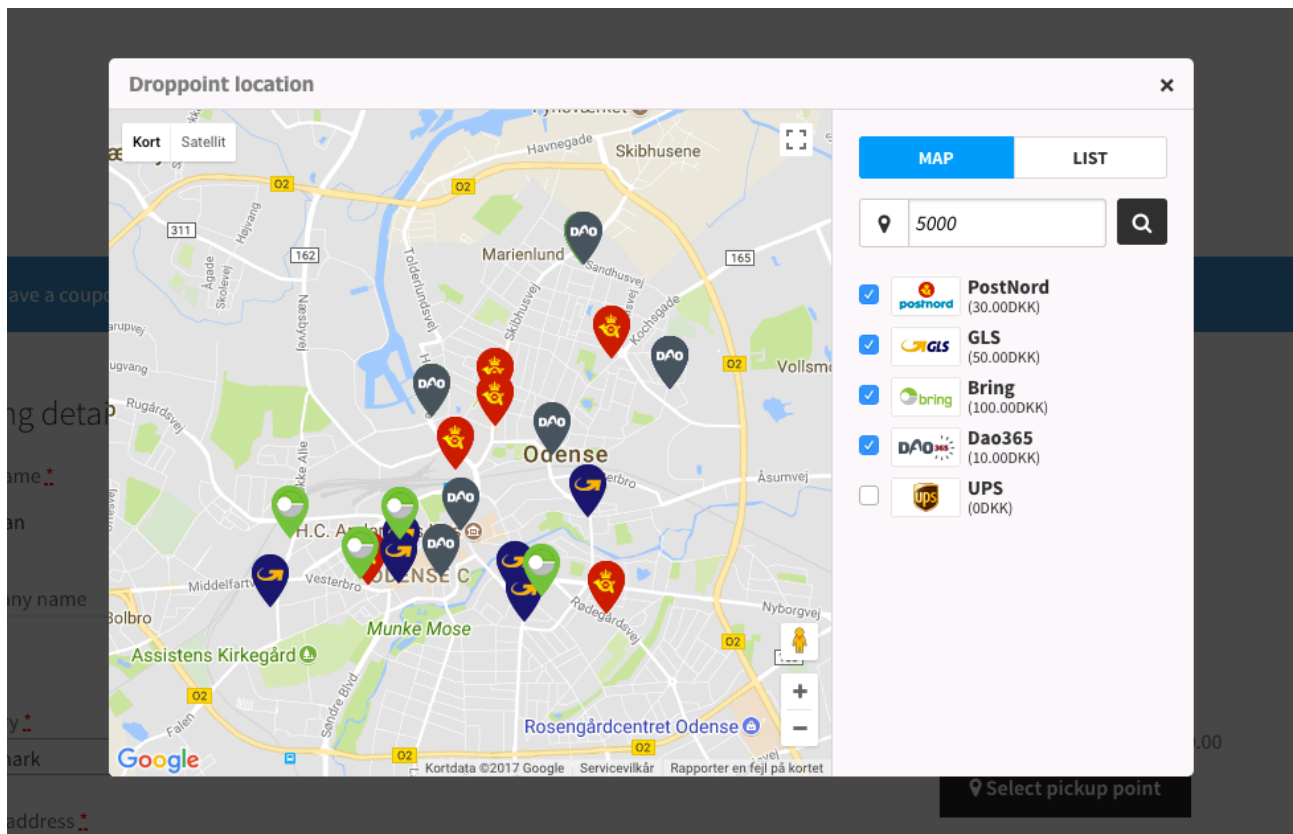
ave a coupo

ng deta

ame *

an

ny name

y *

nark

address *

.00

Select pickup point

Droppoint location

×

Kort Satellit

Fynsværket

Havnegade

Skibhusene

O2

O2

311

Højvang

162

Marienlund

Sandhusvej

165

Toldernlundsvej

Skibhusvej

Kochsgade

Næsbyvej

Ågade

Skolevej

arupvej

rugvang

Rugårdsvej

O2

Vollsmo

Odense

Åsumvej

erbro

H.C. An

ODENSE C

Middelfartv

Vesterbro

Dalke Alle

Bolbro

Munke Mose

Nyborgvej

Rødegårdsvej

Assistens Kirkegård

O2

O2

Sdr. Blvd

Falen

Søndre Blvd

Rosengårdcentret Odense

O2

O2

Google

Kortdata ©2017 Google

Servicevilkår

Rapporter en fejl på kortet

DAO

MAP

LIST

5000

PostNord
(30.00DKK)

GLS
(50.00DKK)

Bring
(100.00DKK)

Dao365
(10.00DKK)

UPS
(0DKK)

postnord

GLS

bring

DAO365

ups